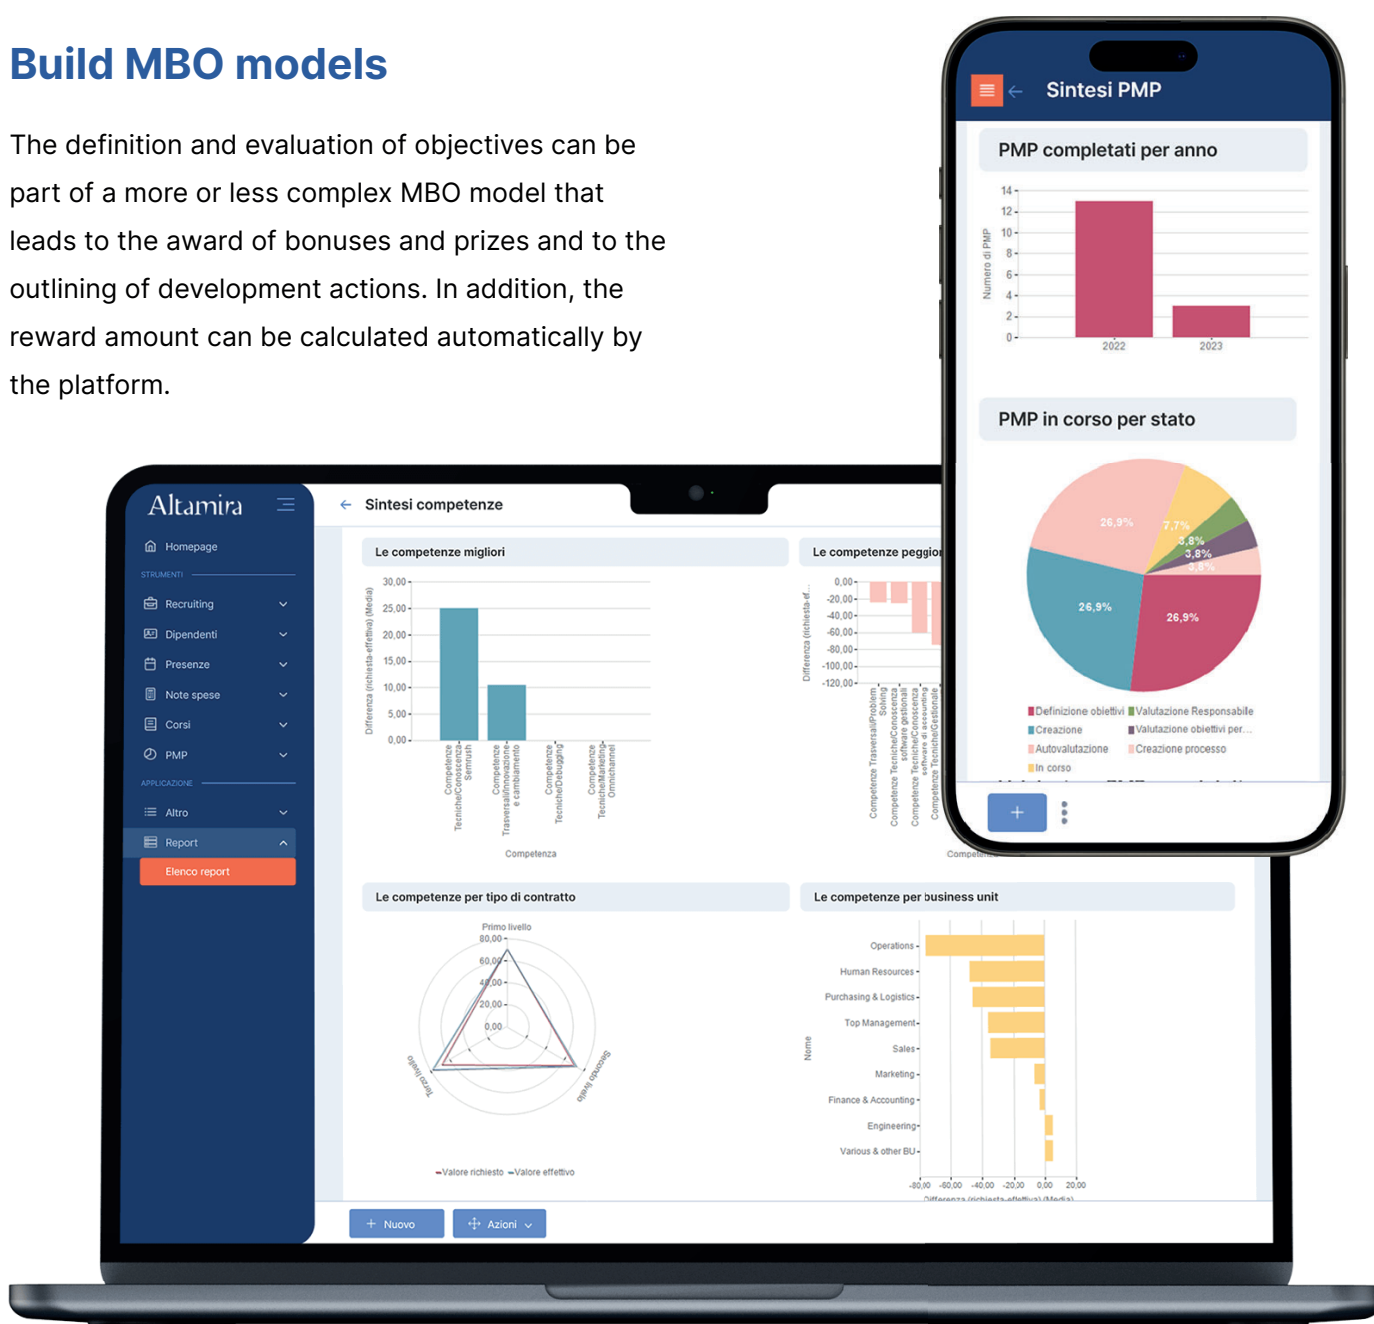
Build MBO models

The definition and evaluation of objectives can be part of a more or less complex MBO model that leads to the award of bonuses and prizes and to the outlining of development actions. In addition, the reward amount can be calculated automatically by the platform.

Altamira

Homepage
STRUMENTI
Recruiting
Dipendenti
Presenze
Note spese
Corsi
PMP
APPLICAZIONE
Altro
Report
Elenco report

Sintesi competenze

Le competenze migliori
30,00
25,00
20,00
15,00
10,00
5,00
0,00
Differenza (richiesta-effettiva) (Media)
Competenze Tecniche/Conoscenza Semrush
Competenze Trasversali/Innovazione e cambiamento
Competenze Tecniche/Debugging
Competenze Tecniche/Marketing Omnichannel
Competenza

Le competenze peggior
0,00
-20,00
-40,00
-60,00
-80,00
-100,00
-120,00
Differenza (richiesta-ef...
Competenze Trasversali/Problem Solving
Competenze Tecniche/Conoscenza software gestionali
Competenze Tecniche/Conoscenza software di accounting
Competenze Tecniche/Gestionale
Compete

Le competenze per tipo di contratto
Primo livello
80,00
60,00
40,00
20,00
0,00
Secondo livello
Terzo livello
Valore richiesto Valore effettivo

Le competenze per business unit
Operations
Human Resources
Purchasing & Logistics
Top Management
Sales
Marketing
Finance & Accounting
Engineering
Various & other BU
Nome
-80,00 -60,00 -40,00 -20,00 0,00 20,00
Differenza (richiesta-effettiva) (Media)

Nuovo
Azioni

Sintesi PMP

PMP completati per anno
14
12
10
8
6
4
2
0
Numero di PMP
2022
2023

PMP in corso per stato
26,9%
7,7%
3,8%
3,8%
3,8%
26,9%
26,9%
Definizione obiettivi
Valutazione Responsabile
Creazione
Valutazione obiettivi per...
Autovalutazione
Creazione processo
In corso
+